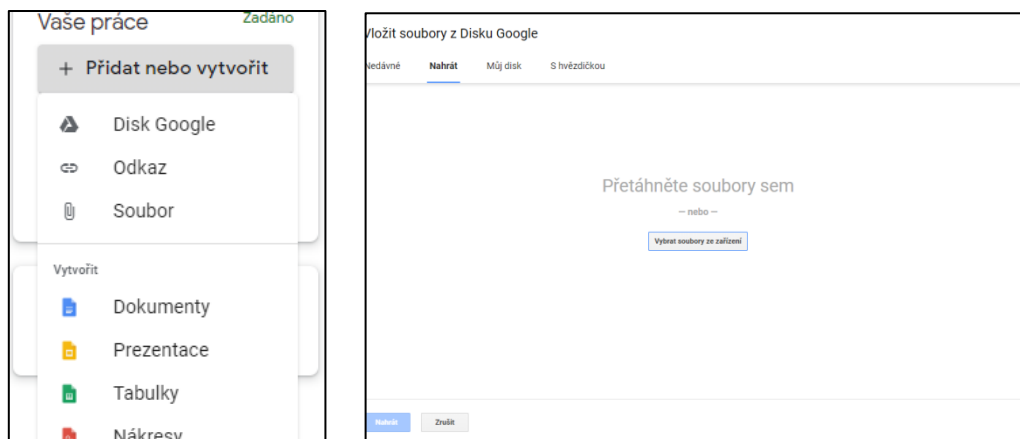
Vaše práce
Zadáno
+ Přidat nebo vytvořit
Disk Google
Odkaz
Soubor
Vytvořit
Dokumenty
Prezentace
Tabulky
Nákresy

Vložit soubory z Disku Google
Nedávné
Nahrát
Můj disk
S hvězdičkou
Přetáhněte soubory sem
— nebo —
Vybrat soubory ze zařízení
Nahrát
Zrušit